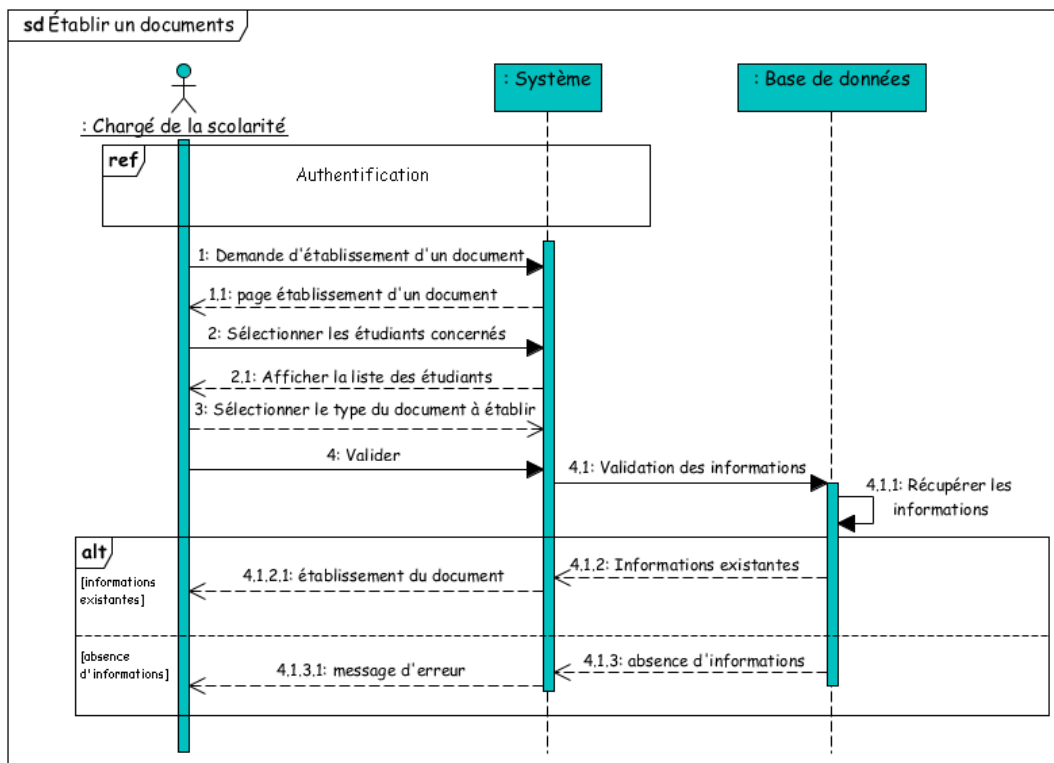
sd Établir un documents

: Chargé de la scolarité

: Système

: Base de données

ref

Authentification

1: Demande d'établissement d'un document

1.1: page établissement d'un document

2: Sélectionner les étudiants concernés

2.1: Afficher la liste des étudiants

3: Sélectionner le type du document à établir

4: Valider

4.1: Validation des informations

4.1.1: Récupérer les informations

alt

[informations existantes]

4.1.2.1: établissement du document

4.1.2: Informations existantes

[absence d'informations]

4.1.3.1: message d'erreur

4.1.3: absence d'informations